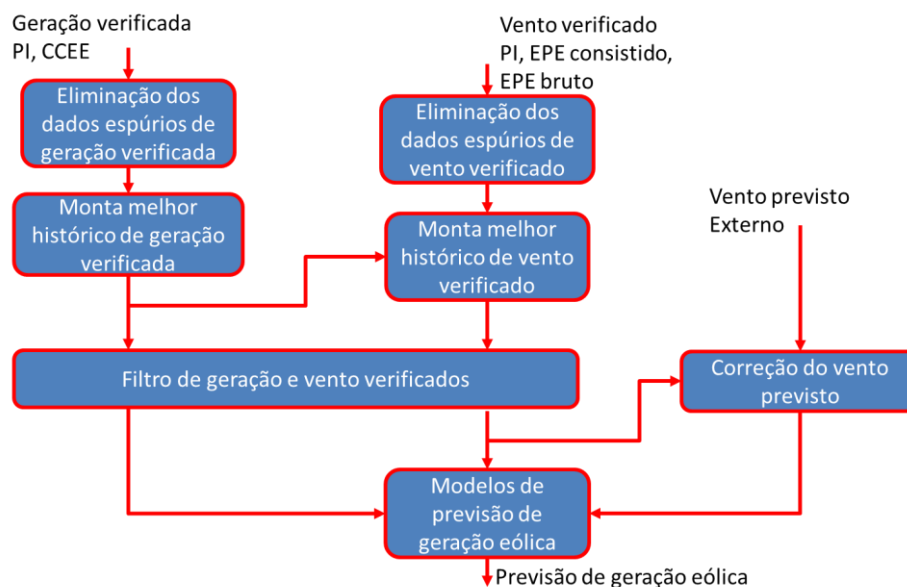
Geração verificada
PI, CCEE

Eliminação dos dados espúrios de geração verificada

Monta melhor histórico de geração verificada

Vento verificado
PI, EPE consistido, EPE bruto

Eliminação dos dados espúrios de vento verificado

Monta melhor histórico de vento verificado

Vento previsto
Externo

Filtro de geração e vento verificados

Correção do vento previsto

Modelos de previsão de geração eólica

Previsão de geração eólica